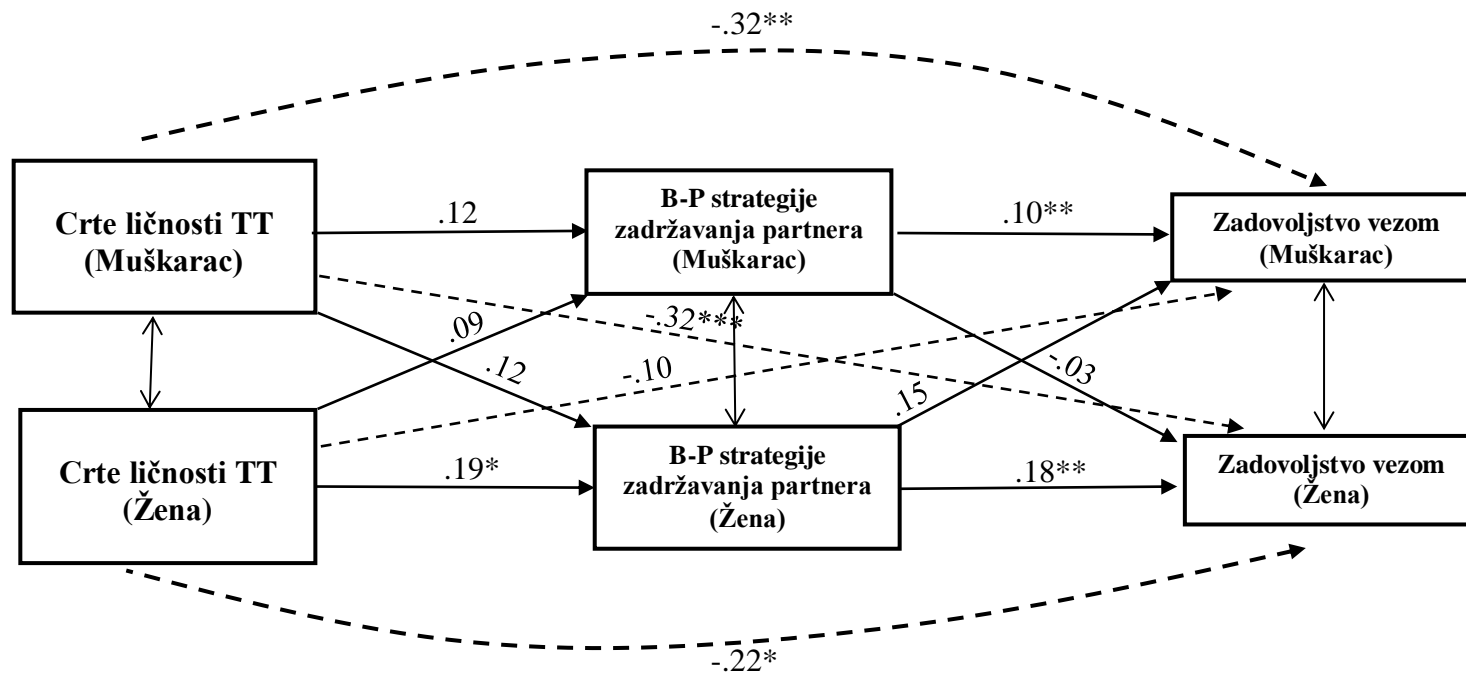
-.32**

Crte ličnosti TT (Muškarac)

.12

B-P strategije zadržavanja partnera (Muškarac)

.10**

Zadovoljstvo vezom (Muškarac)

.09

-.32**

.12

-.10

-.03

.15

Crte ličnosti TT (Žena)

.19*

B-P strategije zadržavanja partnera (Žena)

.18**

Zadovoljstvo vezom (Žena)

-.22*